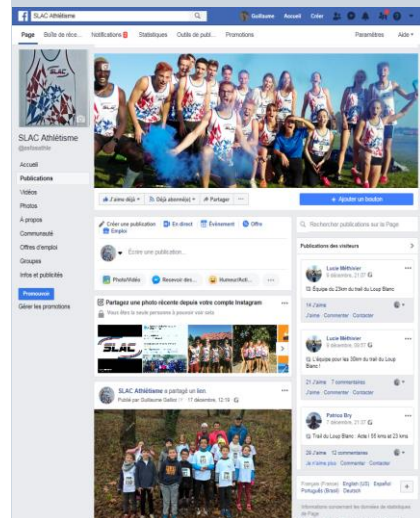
SLAC Athlétisme

Guillaume Accueil Créer

Page Boîte de réce... Notifications Statistiques Outils de publ... Promotions Paramètres Aide

SLAC Athlétisme
@slacathle

Accueil
Publications
Vidéos
Photos
À propos
Communauté
Offres d'emploi
Groupes
Infos et publicités

Promouvoir
Gérer les promotions

J'aime déjà Déjà abonné(e) Partager ... + Ajouter un bouton

Créer une publication En direct Événement Offre Emploi

Écrire une publication...

Photo/Vidéo Recevoir des... Humeur/Acti... ...

Rechercher publications sur la Page

Publications des visiteurs

Lucie Méthivier
9 décembre, 21:07
Equipe du 23km du trail du Loup Blanc
14 J'aime
J'aime Commenter Contacter

Lucie Méthivier
9 décembre, 21:07
L'équipe pour les 30km du trail du Loup Blanc !
21 J'aime 7 commentaires
J'aime Commenter Contacter

Patrice Bry
7 décembre, 21:27
Trail du Loup Blanc Axel ! 55 kms en 23 kms
28 J'aime 12 commentaires
Je n'aime plus Commenter Contacter

Partagez une photo récente depuis votre compte Instagram
Vous êtes la seule personne à pouvoir voir cela

SLAC

SLAC Athlétisme a partagé un lien.
Publié par Guillaume Gallot 17 décembre, 12:19

Français (France) English (US) Español Português (Brasil) Deutsch

Informations concernant les données de statistiques de Page